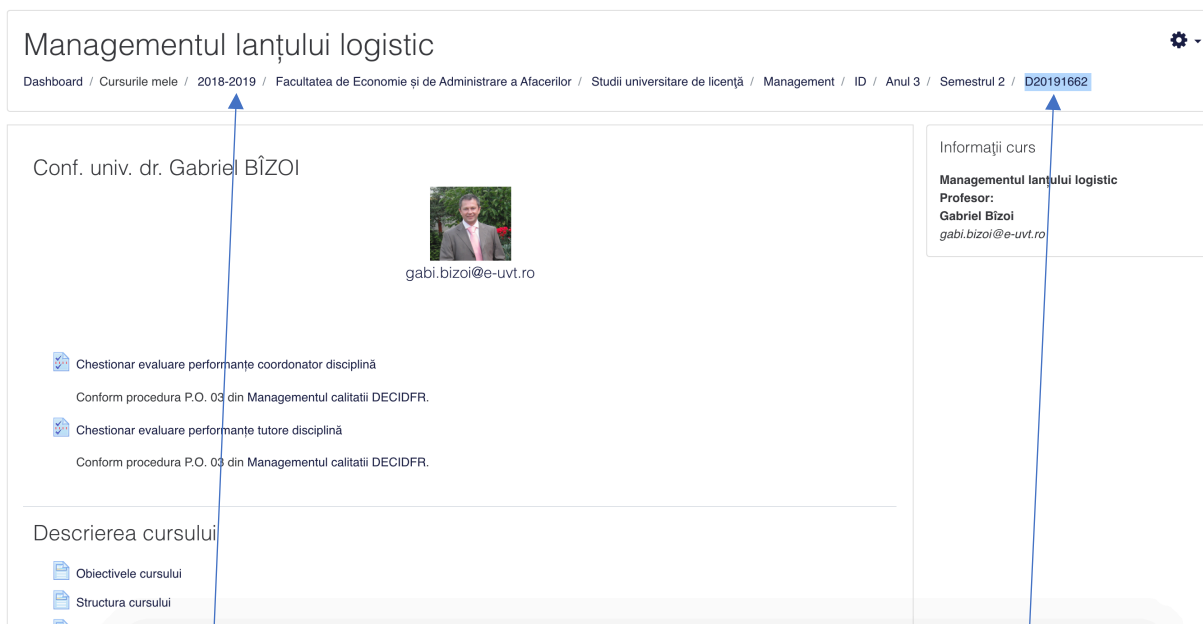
Managementul lanțului logistic

Dashboard / Cursurile mele / 2018-2019 / Facultatea de Economie și de Administrare a Afacerilor / Studii universitare de licență / Management / ID / Anul 3 / Semestrul 2 / D20191662

Conf. univ. dr. Gabriel BÎZOI

gabi.bizoi@e-uvt.ro

Chestionar evaluare performanțe coordonator disciplină

Conform procedura P.O. 03 din Managementul calitatii DECIDFR.

Chestionar evaluare performanțe tutore disciplină

Conform procedura P.O. 03 din Managementul calitatii DECIDFR.

Descrierea cursului

Obiectivele cursului

Structura cursului

Informații curs

Managementul lanțului logistic
Profesor:
Gabriel Bîzoi
gabi.bizoi@e-uvt.ro